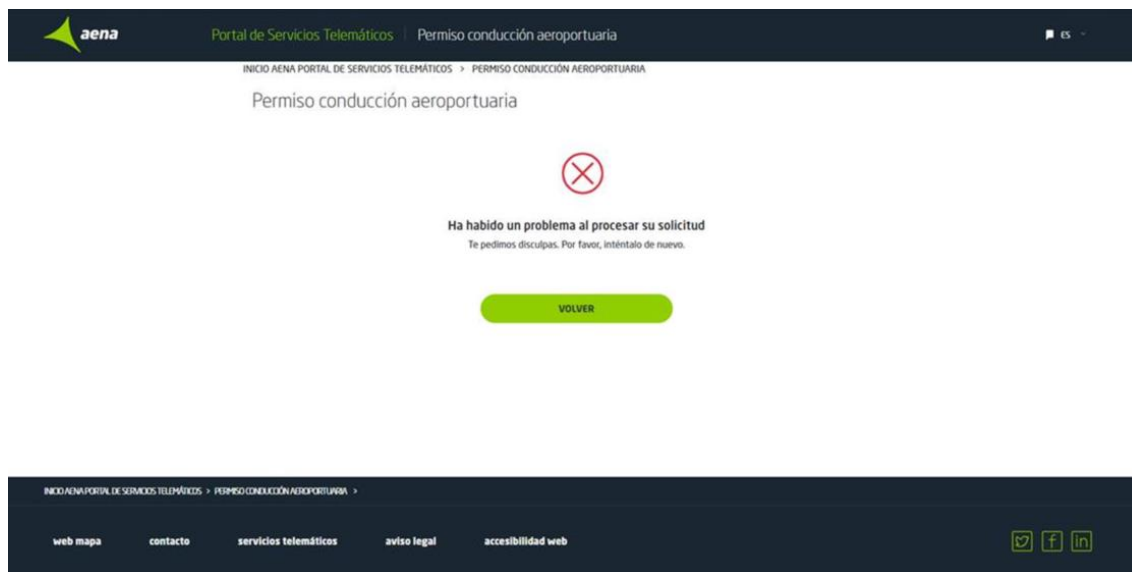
aena

Portal de Servicios Telemáticos | Permiso conducción aeroportuaria

ES

INICIO AENA PORTAL DE SERVICIOS TELEMÁTICOS > PERMISO CONDUCCIÓN AEROPORTUARIA

Permiso conducción aeroportuaria

Ha habido un problema al procesar su solicitud

Te pedimos disculpas. Por favor, inténtalo de nuevo.

VOLVER

INICIO AENA PORTAL DE SERVICIOS TELEMÁTICOS > PERMISO CONDUCCIÓN AEROPORTUARIA >

web mapa contacto servicios telemáticos aviso legal accesibilidad web